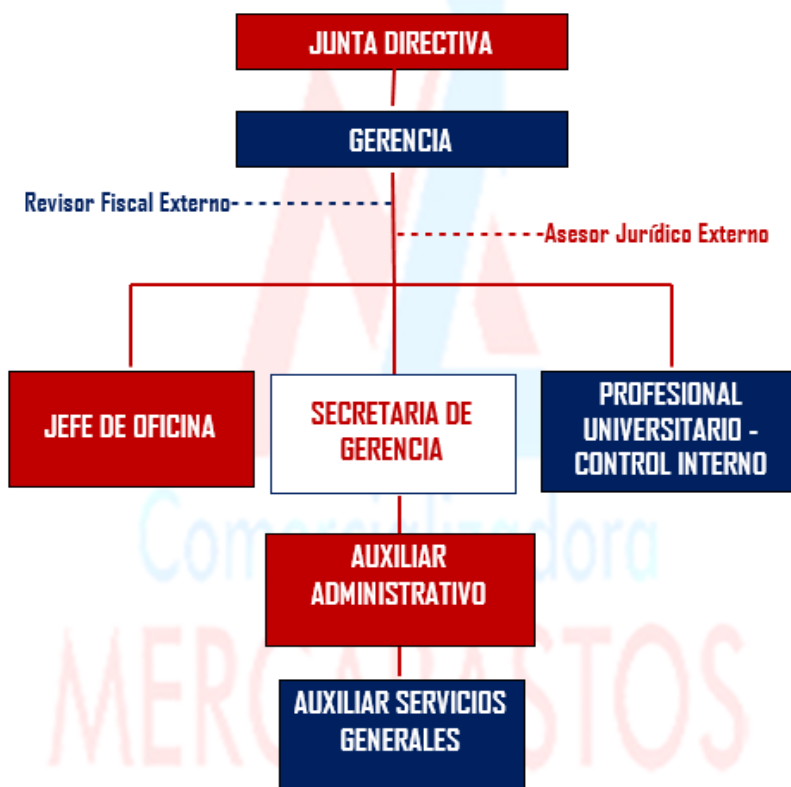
JUNTA DIRECTIVA

GERENCIA

Revisor Fiscal Externo

Asesor Jurídico Externo

JEFE DE OFICINA

SECRETARIA DE GERENCIA

PROFESIONAL UNIVERSITARIO - CONTROL INTERNO

AUXILIAR ADMINISTRATIVO

AUXILIAR SERVICIOS GENERALES

Comercializadora MERCAFASTOS